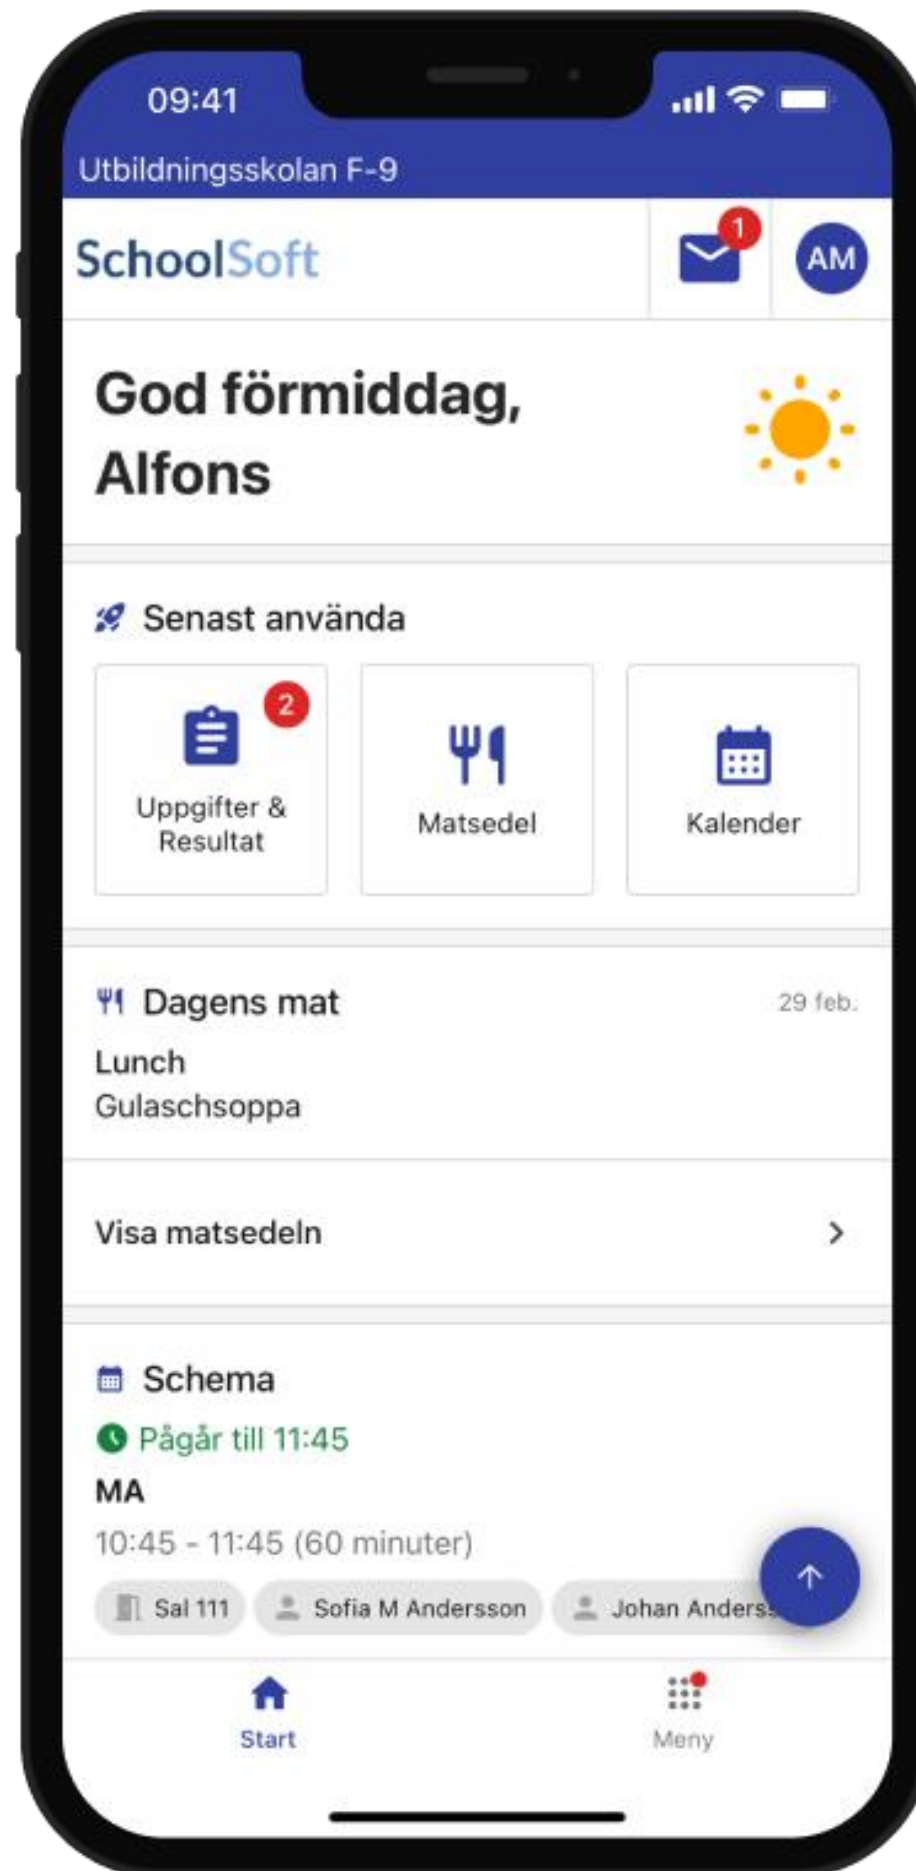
09:41

Utbildningsskolan F-9

SchoolSoft

1

AM

God förmiddag, Alfons

Senast använda

2

Uppgifter & Resultat

Matsedel

Kalender

Dagens mat

29 feb.

Lunch
Gulaschsoppa

Visa matsedeln

Schema

Pågår till 11:45

MA

10:45 - 11:45 (60 minuter)

Sal 111

Sofia M Andersson

Johan Anders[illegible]

Start

Meny